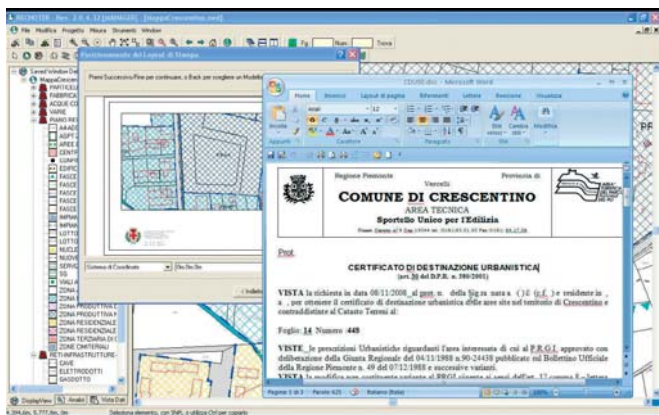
File Modifica Progetto Misura Strumenti Window

Posizionamento del Layout di Stampa

Premi Successivo/Fine per continuare, o Back per scegliere un Modello

Microsoft Word

Home Inserisci Layout di pagina Riferimenti Lettere Revisione Visualizza

Arial 12

Incolla Stili Cambia stili Modifica

Appunti Carattere Paragrafo Stili

Regione Piemonte

Vercelli

Provincia di

COMUNE DI CRESCENTINO

AREA TECNICA

Sportello Unico per l'Edilizia

Prot.

CERTIFICATO DI DESTINAZIONE URBANISTICA

(art. 30 del D.P.R. n. 380/2001)

VISTA la richiesta in data 08/11/2006, al prot. n. dalla Sig.ra nata a ( ) il (c.f. ) e residente in , a , per ottenere il certificato di destinazione urbanistica delle aree site nel territorio di Crescentino e contraddistinte al Catasto Terreni al:

Foglio 14 Numero 449

VISTE le prescrizioni Urbanistiche riguardanti l'area interessata di cui al P.R.G.I. approvato con deliberazione della Giunta Regionale del 04/11/1988 n.90-24438 pubblicato sul Bollettino Ufficiale della Regione Piemonte n. 49 del 07/12/1988 e successive varianti.

VISTA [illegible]

Sistema di Coordinate

Saved Window De

MappaCrescen

PARTICELL

FABBRICA

ACQUE CO

VARIE

PIANO REG

ZONA PRODUTTIVA

ZONA PRODUTTIVA

ZONA RESIDENZIALE

ZONA RESIDENZIALE

ZONA TERZIARIA DI

ZONE CIMITERIALI

RETI INFRASTRUTTURE

CAVE

ELETTRODOTTI

GASDOTTO

DisplayView Analisi Vista Dati

Pagina: 1 di 3 Parole: 425 Italiano (Italia)

100%